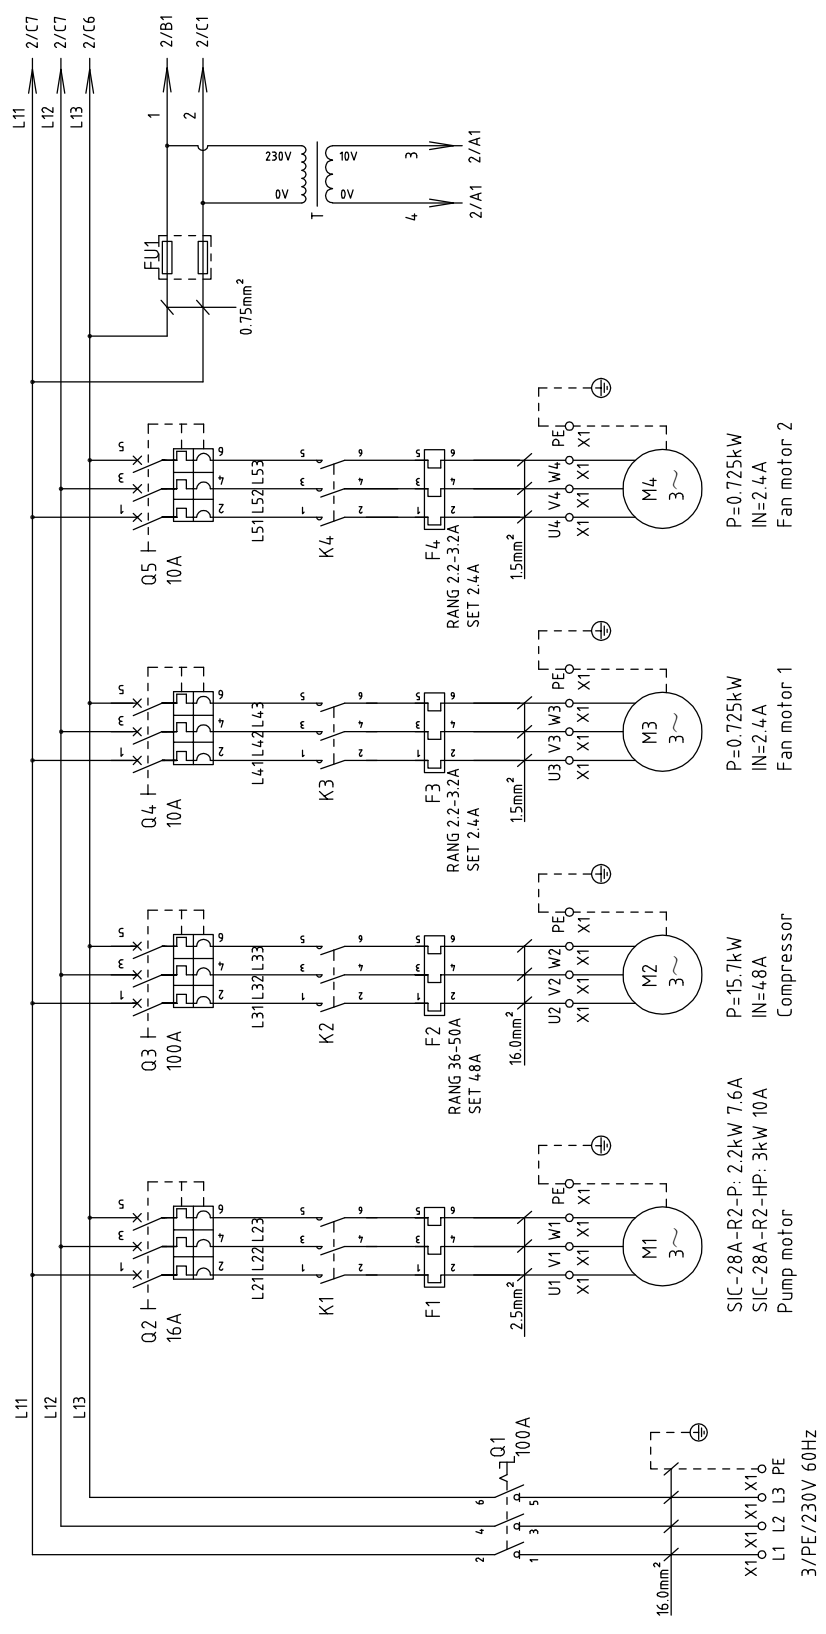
L11
L12
L13
2/C7
2/C7
2/C6
1
2
2/B1
2/C1
230V
0V
T
10V
0V
3
4
2/A1
2/A1
FU1
0.75mm²

Q5
10A
L51 L52 L53
K4
F4
RANG 2.2-3.2A
SET 2.4A
1.5mm²
U4 V4 W4 PE
X1 X1 X1 X1
M4
3~
P=0.725kW
IN=2.4A
Fan motor 2

Q4
10A
L41 L42 L43
K3
F3
RANG 2.2-3.2A
SET 2.4A
1.5mm²
U3 V3 W3 PE
X1 X1 X1 X1
M3
3~
P=0.725kW
IN=2.4A
Fan motor 1

Q3
100A
L31 L32 L33
K2
F2
RANG 36-50A
SET 48A
16.0mm²
U2 V2 W2 PE
X1 X1 X1 X1
M2
3~
P=15.7kW
IN=48A
Compressor

Q2
16A
L21 L22 L23
K1
F1
2.5mm²
U1 V1 W1 PE
X1 X1 X1 X1
M1
3~
SIC-28A-R2-P: 2.2kW 7.6A
SIC-28A-R2-HP: 3kW 10A
Pump motor

L11
L12
L13
Q1
100A
1 2 3 4 5 6
16.0mm²
X1 X1 X1 X1
L1 L2 L3 PE
3/PE/230V 60Hz